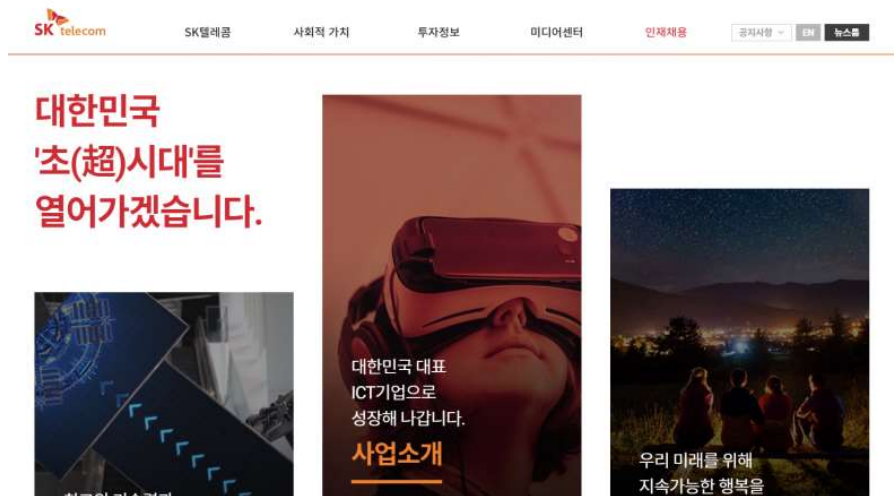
SK telecom

SK텔레콤 사회적 가치 투자정보 미디어센터 인재채용 공지사항 EN 뉴스룸

대한민국
'초(超)시대'를
열어가겠습니다.

대한민국 대표
ICT기업으로
성장해 나갑니다.

사업소개

우리 미래를 위해
지속가능한 행복을

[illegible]